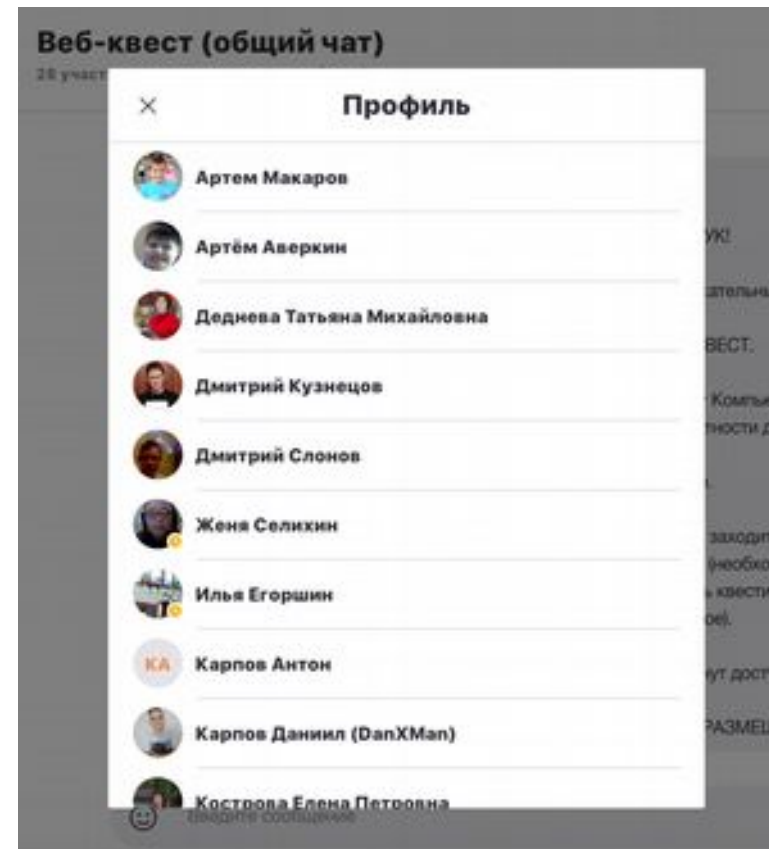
Веб-квест (общий чат)
28 участ

×
Профиль

Артем Макаров
Артём Аверкин
Деднева Татьяна Михайловна
Дмитрий Кузнецов
Дмитрий Слонов
Женя Селихин
Илья Егоршин
КА
Карпов Антон
Карпов Даниил (DanXMan)
Кострова Елена Петровна

УК!
лательн
ВЕСТ.
Компь
тности д
заходит
(необхо
ь квести
ое).
ут дост
РАЗМЕЩ

Введите сообщение